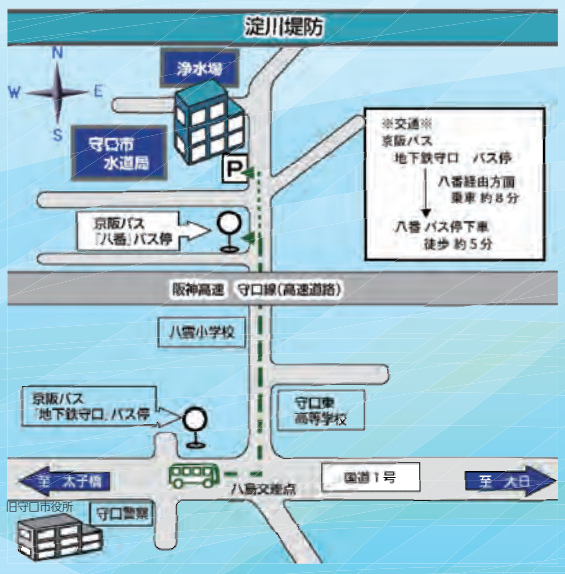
淀川堤防

N
W
E
S

浄水場

守口市
水道局

P

※交通※
京阪バス
地下鉄守口　バス停

八番経由方面
乗車 約８分

八番 バス停下車
徒歩 約５分

京阪バス
「八番」バス停

阪神高速　守口線(高速道路)

八雲小学校

京阪バス
「地下鉄守口」バス停

守口東
高等学校

至　太子橋

国道１号

至　大日

八島交差点

旧守口市役所

守口警察